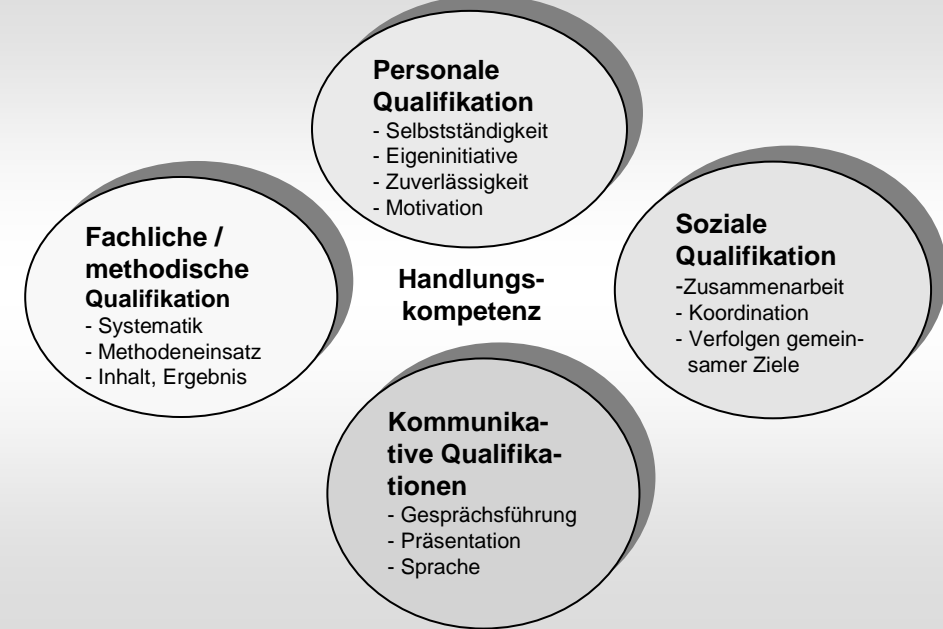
Personale Qualifikation
- Selbstständigkeit
- Eigeninitiative
- Zuverlässigkeit
- Motivation

Fachliche / methodische Qualifikation
- Systematik
- Methodeneinsatz
- Inhalt, Ergebnis

Handlungskompetenz

Soziale Qualifikation
-Zusammenarbeit
- Koordination
- Verfolgen gemeinsamer Ziele

Kommunikative Qualifikationen
- Gesprächsführung
- Präsentation
- Sprache